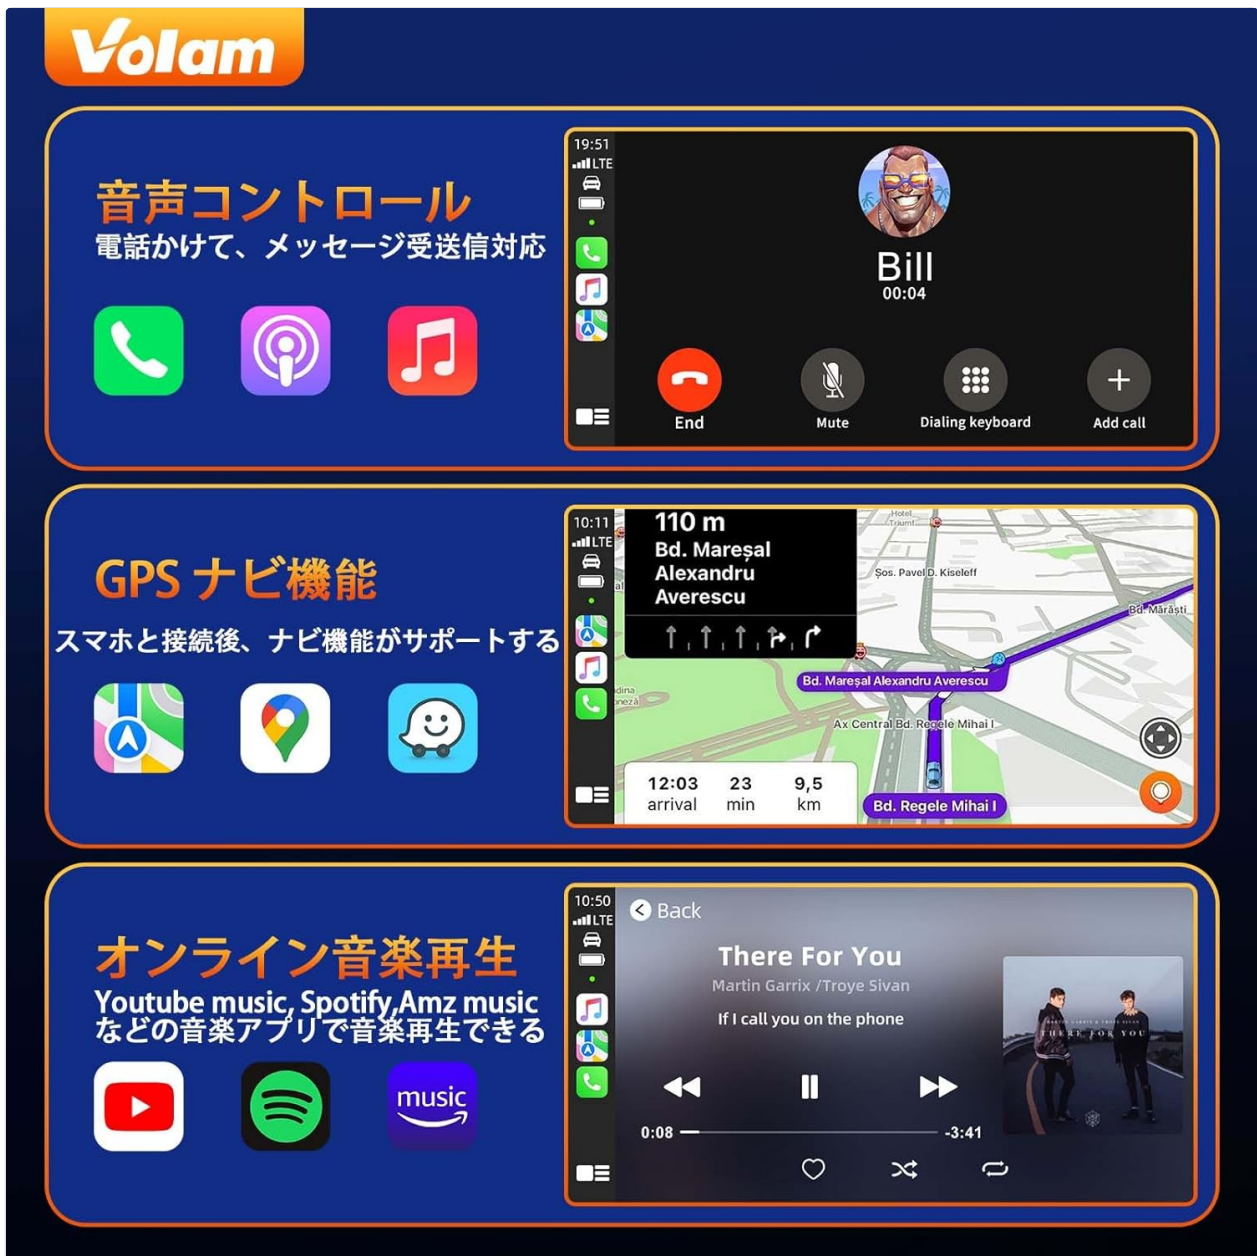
Volam

音声コントロール
電話かけて、メッセージ受送信対応

19:51
LTE

Bill
00:04

End
Mute
Dialing keyboard
Add call

GPS ナビ機能
スマホと接続後、ナビ機能がサポートする

10:11
LTE

110 m
Bd. Mareșal Alexandru Averescu

Hotel Triumf
Șos. Pavel D. Kiseleff
Bd. Mărăști
Bd. Mareșal Alexandru Averescu
Ax Central Bd. Regele Mihai I

12:03 arrival
23 min
9,5 km
Bd. Regele Mihai I

オンライン音楽再生
Youtube music, Spotify,Amz music などの音楽アプリで音楽再生できる

music

10:50
LTE
Back
There For You
Martin Garrix /Troye Sivan
If I call you on the phone
0:08
-3:41